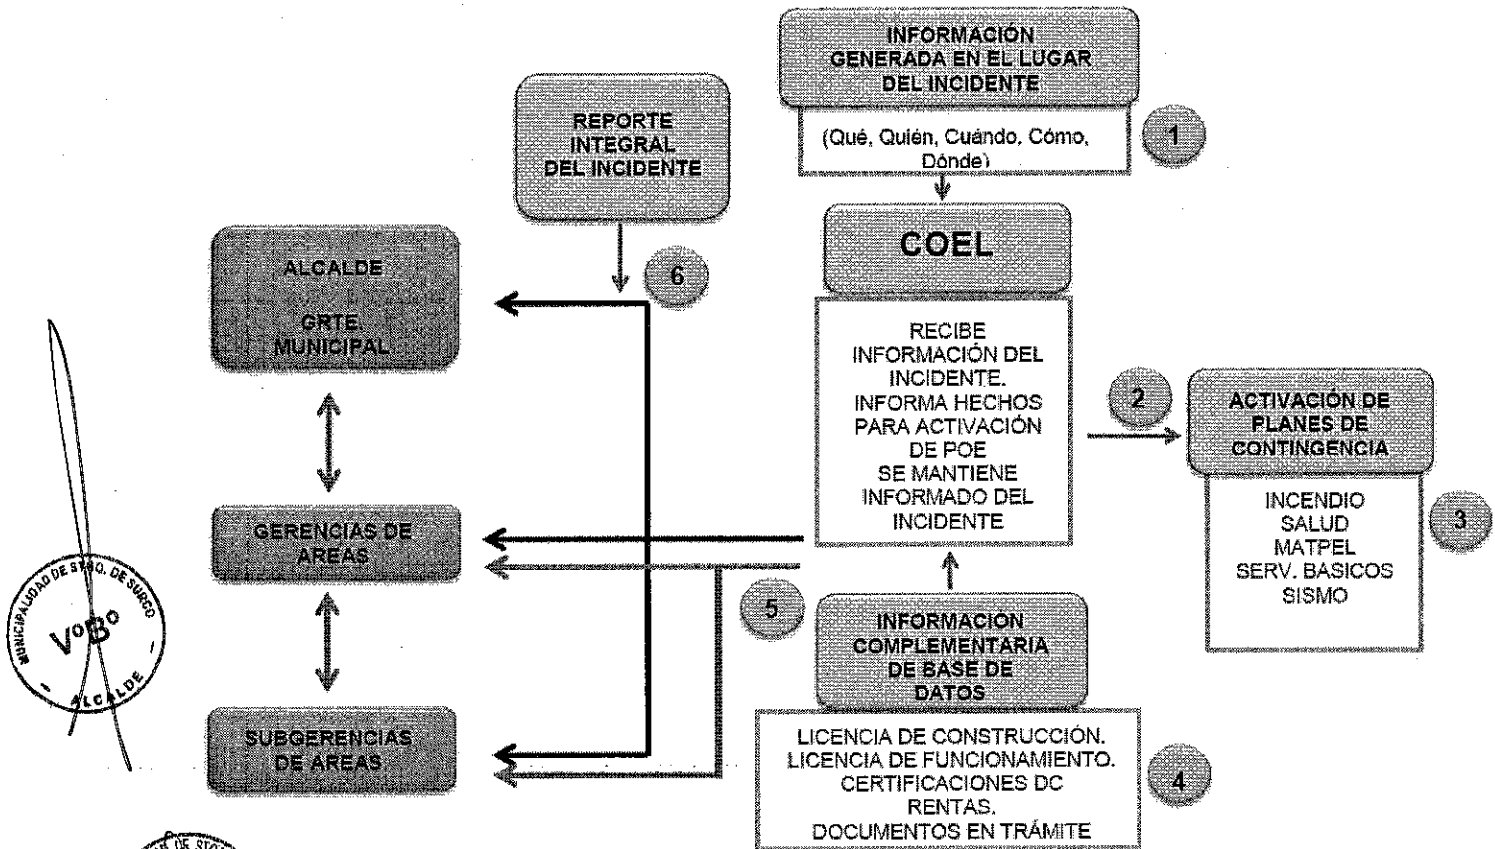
INFORMACIÓN GENERADA EN EL LUGAR DEL INCIDENTE

(Qué, Quién, Cuándo, Cómo, Dónde)

1

REPORTE INTEGRAL DEL INCIDENTE

COEL

ALCALDE

GRTE. MUNICIPAL

6

RECIBE INFORMACIÓN DEL INCIDENTE. INFORMA HECHOS PARA ACTIVACIÓN DE POE SE MANTIENE INFORMADO DEL INCIDENTE

2

ACTIVACIÓN DE PLANES DE CONTINGENCIA

INCENDIO
SALUD
MATPEL
SERV. BASICOS
SISMO

3

GERENCIAS DE AREAS

MUNICIPALIDAD DE STGO. DE SURCO
VºBº
ALCALDE

5

INFORMACION COMPLEMENTARIA DE BASE DE DATOS

SUBGERENCIAS DE AREAS

LICENCIA DE CONSTRUCCIÓN.
LICENCIA DE FUNCIONAMIENTO.
CERTIFICACIONES DC
RENTAS.
DOCUMENTOS EN TRÁMITE

4

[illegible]